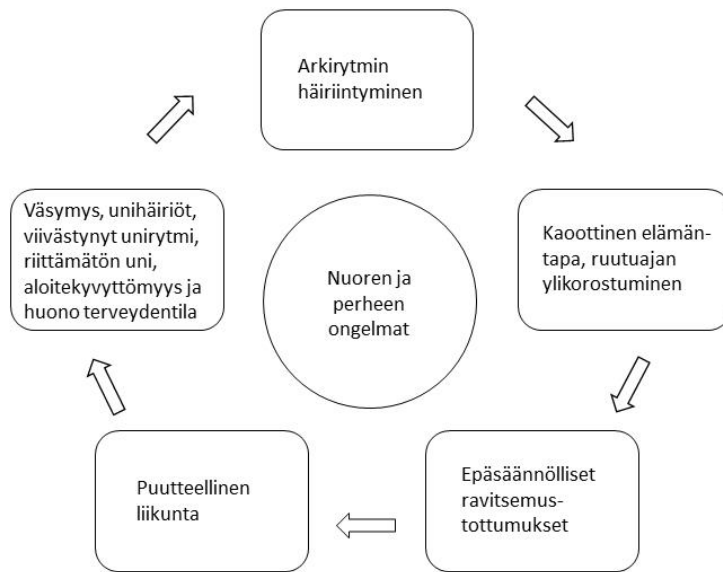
Arkirytmin häiriintyminen

Kaoottinen elämäntapa, ruutuajan ylikorostuminen

Epäsäännölliset ravitsemustottumukset

Puutteellinen liikunta

Väsymys, unihäiriöt, viivästynyt unirytmi, riittämätön uni, aloitekyvyttömyys ja huono terveydentila

Nuoren ja perheen ongelmat